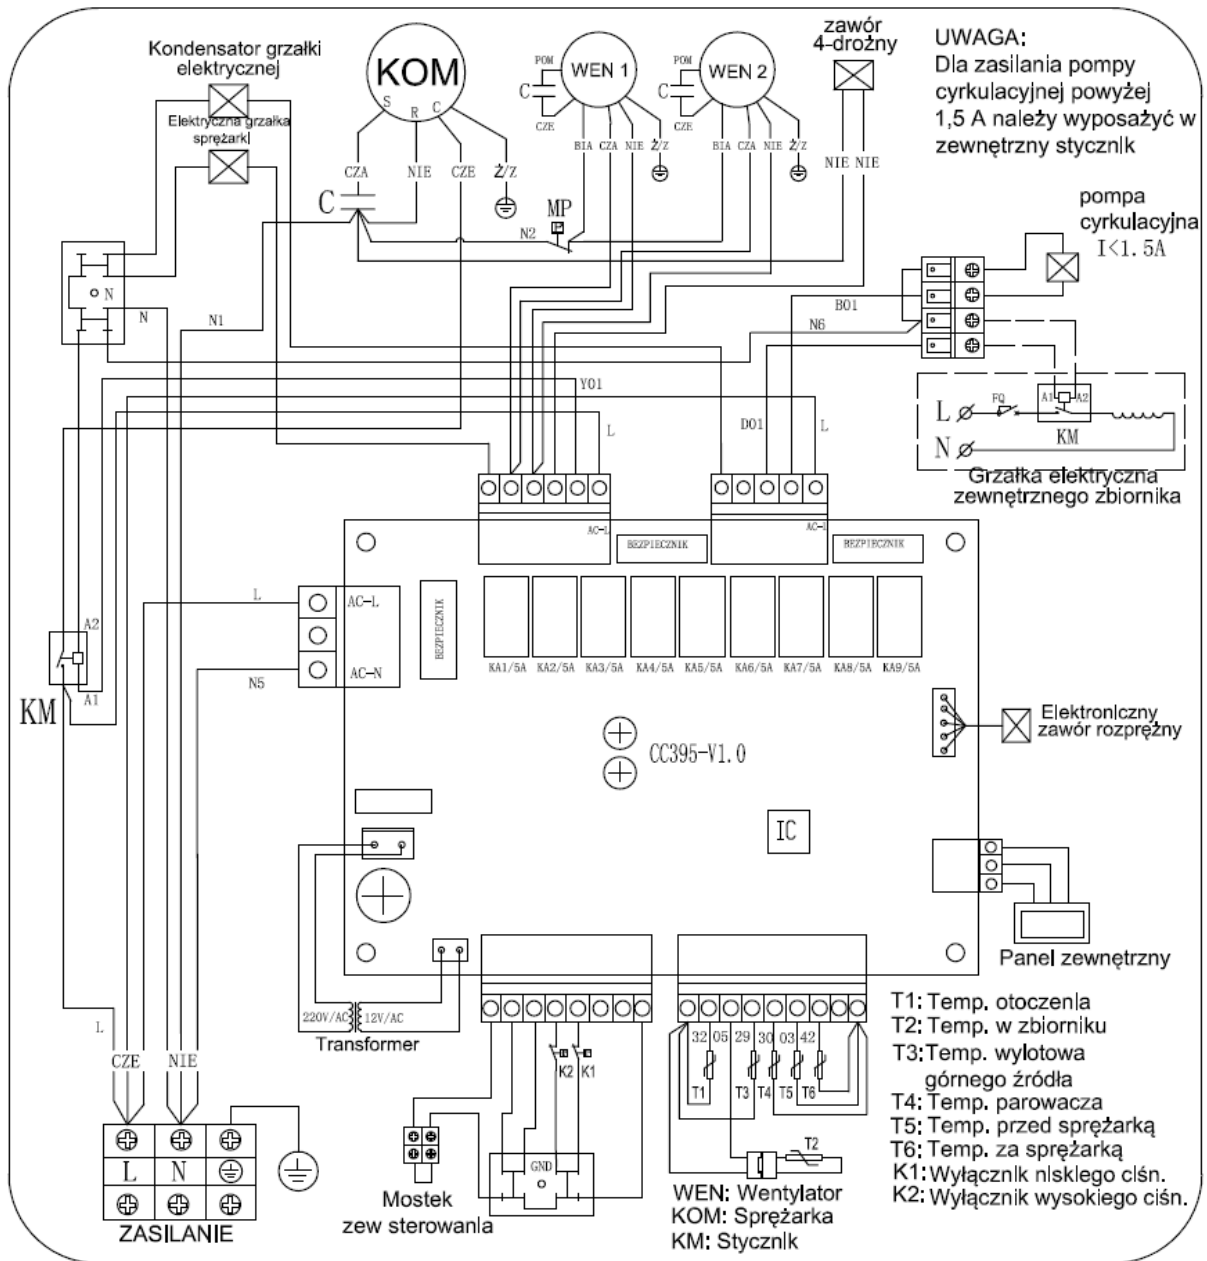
Kondensator grzałki elektrycznej

Elektryczna grzałka sprężarki

KOM
S R C
CZA NIE CZE Ż/Z
C

POM
C
CZE
WEN 1
BIA CZA NIE Ż/Z

POM
C
CZE
WEN 2
BIA CZA NIE Ż/Z

zawór 4-drożny
NIE NIE

UWAGA:
Dla zasilania pompy cyrkulacyjnej powyżej 1,5 A należy wyposażyć w zewnętrzny stycznik

pompa cyrkulacyjna
I<1. 5A

MP
N2
N
N
N1
BO1
N6
YO1
L
DO1
L

L
FQ
A1 A2
KM
N
Grzałka elektryczna zewnętrznego zbiornika

AC-L
BEZPIECZNIK
AC-L
BEZPIECZNIK

L
AC-L
N5
AC-N
BEZPIECZNIK

KA1/5A KA2/5A KA3/5A KA4/5A KA5/5A KA6/5A KA7/5A KA8/5A KA9/5A

A2
A1
KM

Elektroniczny zawór rozprężny

CC395-V1.0

IC

Panel zewnętrzny

220V/AC 12V/AC
Transformer

L
CZE NIE

K2 K1
GND

32 05 29 30 03 42
T1 T3 T4 T5 T6
T2

L N
ZASILANIE

Mostek zew sterowania

WEN: Wentylator
KOM: Sprężarka
KM: Stycznik

T1: Temp. otoczenia
T2: Temp. w zbiorniku
T3: Temp. wylotowa górnego źródła
T4: Temp. parowacza
T5: Temp. przed sprężarką
T6: Temp. za sprężarką
K1: Wyłącznik niskiego ciśn.
K2: Wyłącznik wysokiego ciśn.